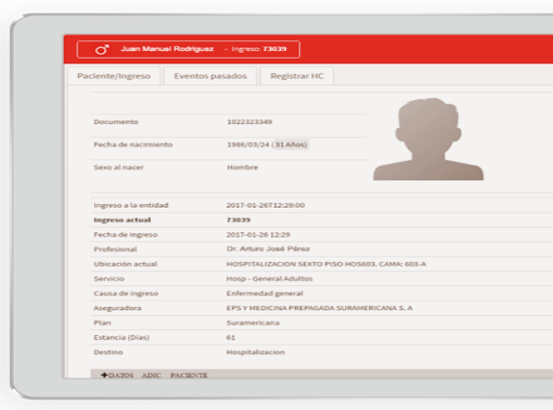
♂ Juan Manuel Rodriguez - Ingreso: 73039

Paciente/Ingreso | Eventos pasados | Registrar HC

| | |
|---|---|
| Documento | 1022323349 |
| Fecha de nacimiento | 1986/03/24 ( 31 Años) |
| Sexo al nacer | Hombre |

| | |
|---|---|
| Ingreso a la entidad | 2017-01-26T12:29:00 |
| **Ingreso actual** | **73039** |
| Fecha de ingreso | 2017-01-26 12:29 |
| Profesional | Dr. Arturo José Pérez |
| Ubicación actual | HOSPITALIZACION SEXTO PISO HOS603, CAMA: 603-A |
| Servicio | Hosp - General Adultos |
| Causa de ingreso | Enfermedad general |
| Aseguradora | EPS Y MEDICINA PREPAGADA SURAMERICANA S. A |
| Plan | Suramericana |
| Estancia (Días) | 61 |
| Destino | Hospitalizacion |

+DATOS ADIC PACIENTE